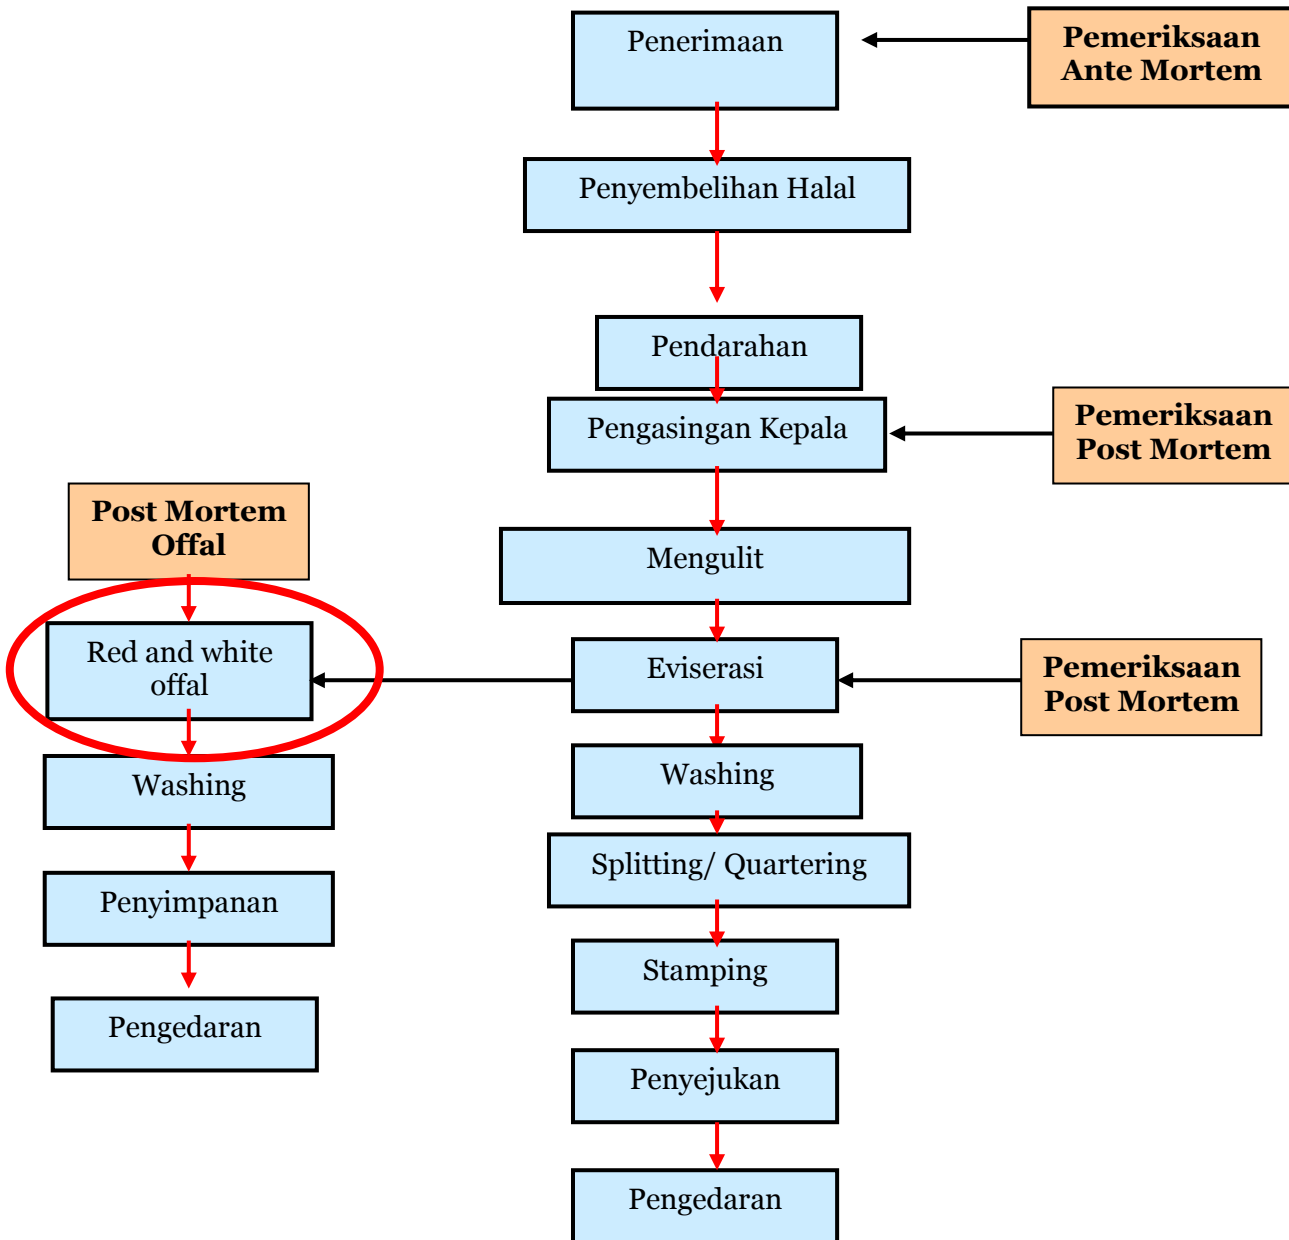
Penerimaan

Pemeriksaan Ante Mortem

Penyembelihan Halal

Pendarahan

Pengasingan Kepala

Pemeriksaan Post Mortem

Post Mortem Offal

Mengulit

Red and white offal

Eviserasi

Pemeriksaan Post Mortem

Washing

Washing

Splitting/ Quartering

Penyimpanan

Stamping

Pengedaran

Penyejukan

Pengedaran